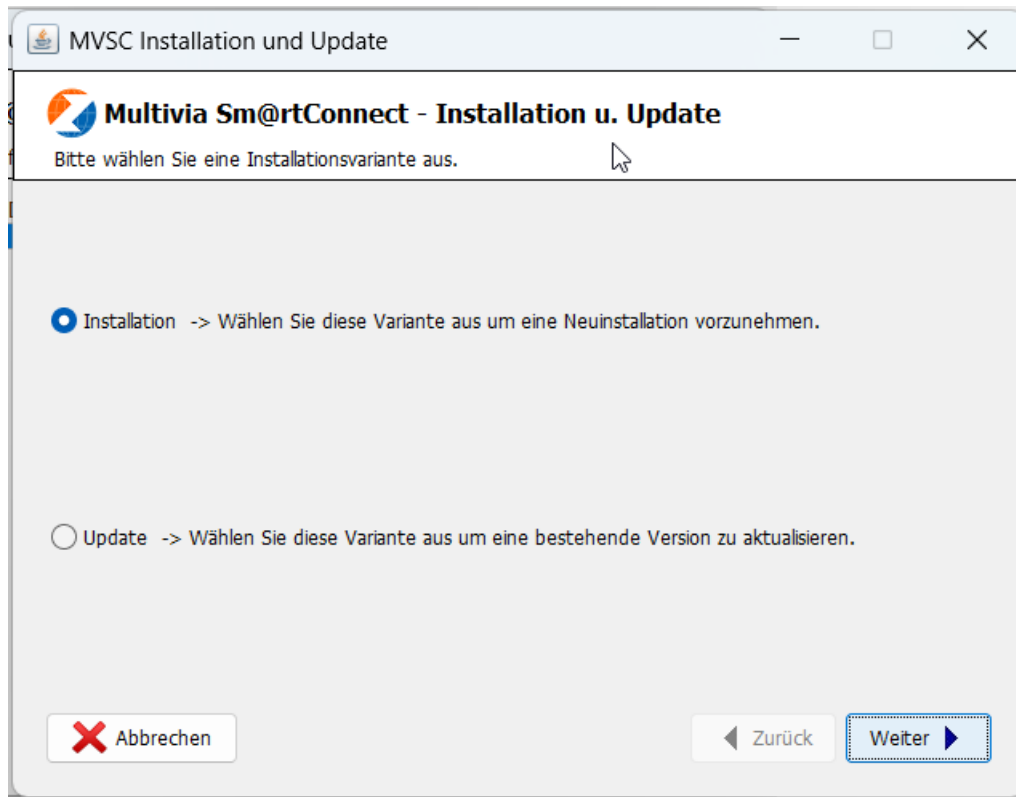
MVSC Installation und Update

Multivia Sm@rtConnect - Installation u. Update

Bitte wählen Sie eine Installationsvariante aus.

Installation -> Wählen Sie diese Variante aus um eine Neuinstallation vorzunehmen.

Update -> Wählen Sie diese Variante aus um eine bestehende Version zu aktualisieren.

Abbrechen

Zurück

Weiter